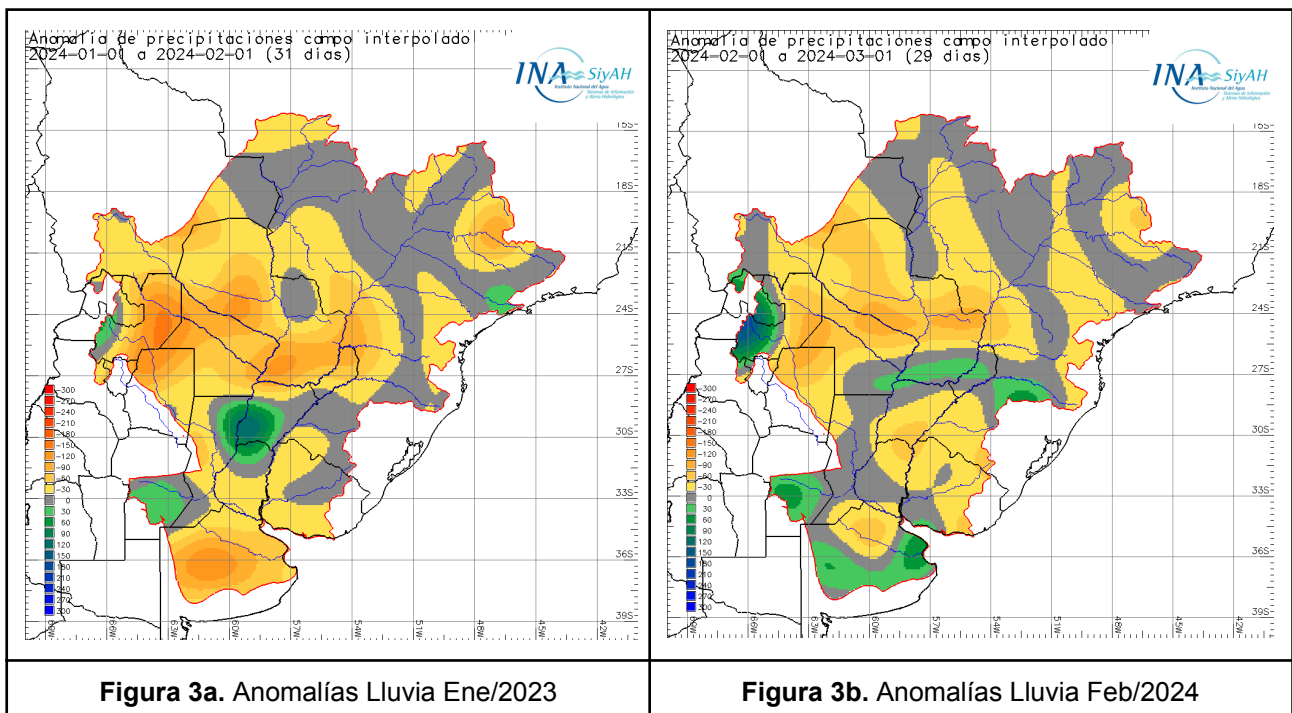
| Anomalia de precipitaciones campo interpolado 2024-01-01 a 2024-02-01 (31 dias) | Anomalia de precipitaciones campo interpolado 2024-02-01 a 2024-03-01 (29 dias) |
|---|---|
| INA SiyAH Instituto Nacional del Agua Sistemas de Información y Alerta Hidrológico | INA SiyAH Instituto Nacional del Agua Sistemas de Información y Alerta Hidrológico |
| 15S 18S 21S 24S 27S 30S 33S 36S 39S | 15S 18S 21S 24S 27S 30S 33S 36S 39S |
| 69W 66W 63W 60W 57W 54W 51W 48W 45W 42W | 69W 66W 63W 60W 57W 54W 51W 48W 45W 42W |
| -300 -270 -240 -210 -180 -150 -120 -90 -60 -30 0 30 60 90 120 150 180 210 240 270 300 | -300 -270 -240 -210 -180 -150 -120 -90 -60 -30 0 30 60 90 120 150 180 210 240 270 300 |
| **Figura 3a.** Anomalías Lluvia Ene/2023 | **Figura 3b.** Anomalías Lluvia Feb/2024 |